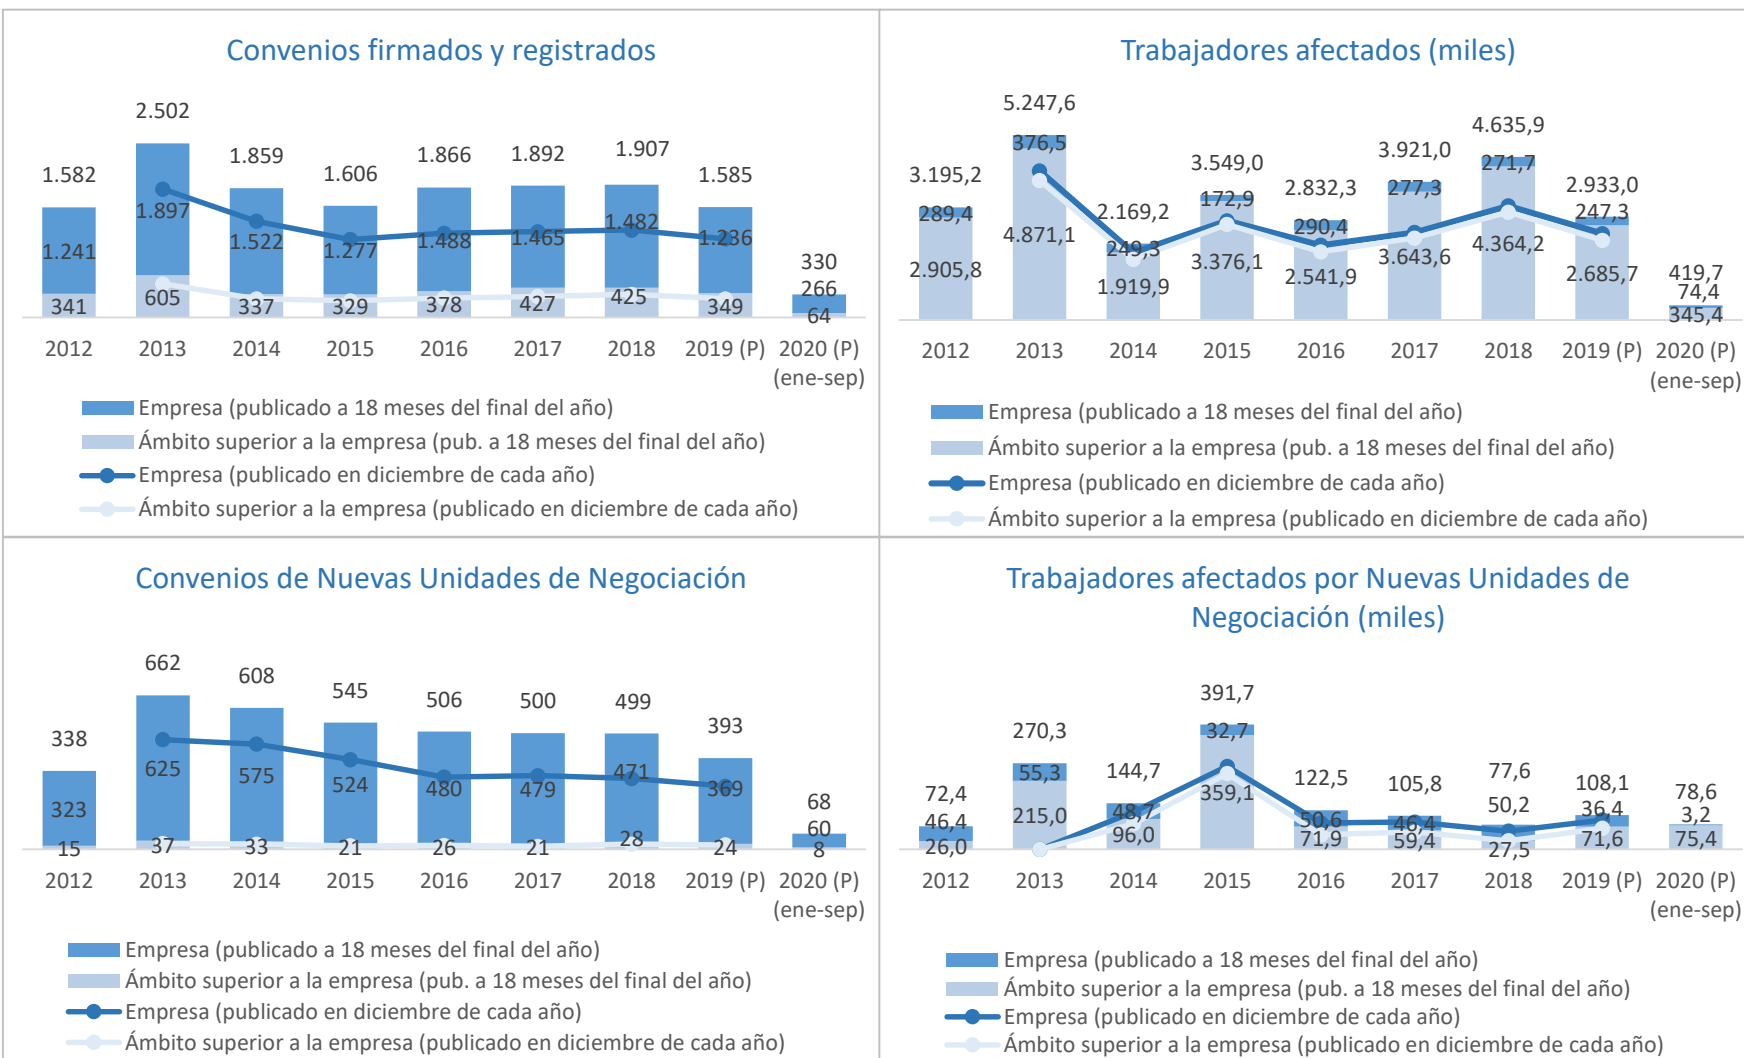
Convenios firmados y registrados

1.582
2.502
1.859
1.606
1.866
1.892
1.907
1.585
1.897
1.241
1.522
1.277
1.488
1.465
1.482
1.236
330
266
64
341
605
337
329
378
427
425
349

2012 2013 2014 2015 2016 2017 2018 2019 (P) 2020 (P) (ene-sep)

Empresa (publicado a 18 meses del final del año)
Ámbito superior a la empresa (pub. a 18 meses del final del año)
Empresa (publicado en diciembre de cada año)
Ámbito superior a la empresa (publicado en diciembre de cada año)

Trabajadores afectados (miles)

5.247,6
376,5
3.195,2
289,4
4.871,1
2.905,8
2.169,2
249,3
1.919,9
3.549,0
172,9
3.376,1
2.832,3
290,4
2.541,9
3.921,0
277,3
3.643,6
4.635,9
271,7
4.364,2
2.933,0
247,3
2.685,7
419,7
74,4
345,4

2012 2013 2014 2015 2016 2017 2018 2019 (P) 2020 (P) (ene-sep)

Empresa (publicado a 18 meses del final del año)
Ámbito superior a la empresa (pub. a 18 meses del final del año)
Empresa (publicado en diciembre de cada año)
Ámbito superior a la empresa (publicado en diciembre de cada año)

Convenios de Nuevas Unidades de Negociación

338
662
608
545
506
500
499
393
323
625
575
524
480
479
471
369
68
60
8
15
37
33
21
26
21
28
24

2012 2013 2014 2015 2016 2017 2018 2019 (P) 2020 (P) (ene-sep)

Empresa (publicado a 18 meses del final del año)
Ámbito superior a la empresa (pub. a 18 meses del final del año)
Empresa (publicado en diciembre de cada año)
Ámbito superior a la empresa (publicado en diciembre de cada año)

Trabajadores afectados por Nuevas Unidades de Negociación (miles)

72,4
46,4
26,0
270,3
55,3
215,0
144,7
48,7
96,0
391,7
32,7
359,1
122,5
50,6
71,9
105,8
46,4
59,4
77,6
50,2
27,5
108,1
36,4
71,6
78,6
3,2
75,4

2012 2013 2014 2015 2016 2017 2018 2019 (P) 2020 (P) (ene-sep)

Empresa (publicado a 18 meses del final del año)
Ámbito superior a la empresa (pub. a 18 meses del final del año)
Empresa (publicado en diciembre de cada año)
Ámbito superior a la empresa (publicado en diciembre de cada año)